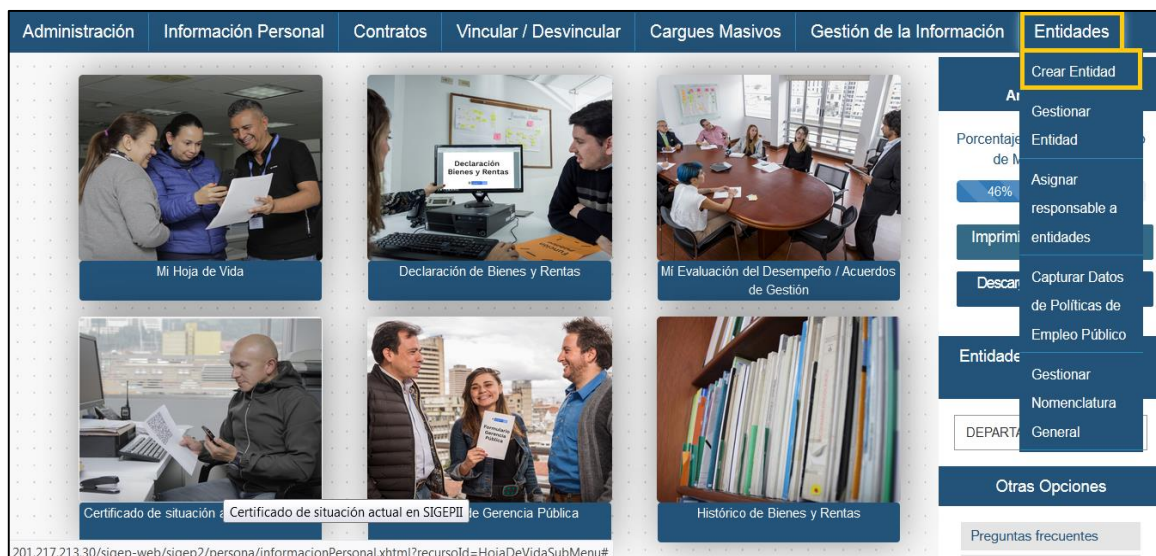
Administración | Información Personal | Contratos | Vincular / Desvincular | Cargues Masivos | Gestión de la Información | Entidades

Crear Entidad
Gestionar Entidad
Asignar responsable a entidades
Capturar Datos de Políticas de Empleo Público
Gestionar Nomenclatura General

Declaración Bienes y Rentas

Mi Hoja de Vida

Declaración de Bienes y Rentas

Mí Evaluación del Desempeño / Acuerdos de Gestión

Formulario Gerencia Pública

Certificado de situación a

Certificado de situación actual en SIGEPII

de Gerencia Pública

Histórico de Bienes y Rentas

Ar

Porcentaje de M

46%

Imprimi

Descar

Entidade

DEPARTA

Otras Opciones

Preguntas frecuentes

201.217.213.30/sigep-web/sigep2/persona/informacionPersonal.xhtml?recursoId=HojaDeVidaSubMenu#